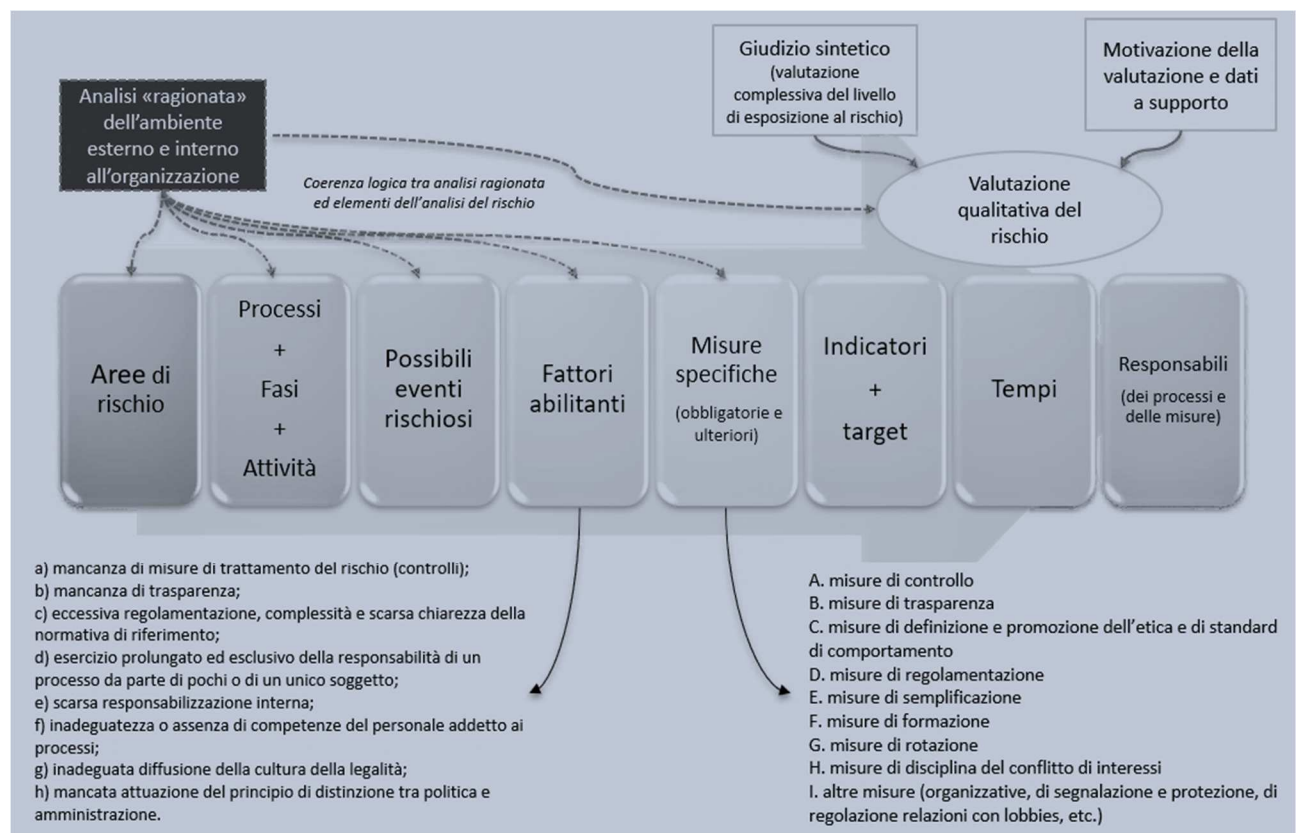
Giudizio sintetico
(valutazione complessiva del livello di esposizione al rischio)

Motivazione della valutazione e dati a supporto

Analisi «ragionata» dell'ambiente esterno e interno all'organizzazione

Coerenza logica tra analisi ragionata ed elementi dell'analisi del rischio

Valutazione qualitativa del rischio

Aree di rischio

Processi
+
Fasi
+
Attività

Possibili eventi rischiosi

Fattori abilitanti

Misure specifiche
(obbligatorie e ulteriori)

Indicatori
+
target

Tempi

Responsabili
(dei processi e delle misure)

a) mancanza di misure di trattamento del rischio (controlli);
b) mancanza di trasparenza;
c) eccessiva regolamentazione, complessità e scarsa chiarezza della normativa di riferimento;
d) esercizio prolungato ed esclusivo della responsabilità di un processo da parte di pochi o di un unico soggetto;
e) scarsa responsabilizzazione interna;
f) inadeguatezza o assenza di competenze del personale addetto ai processi;
g) inadeguata diffusione della cultura della legalità;
h) mancata attuazione del principio di distinzione tra politica e amministrazione.

A. misure di controllo
B. misure di trasparenza
C. misure di definizione e promozione dell'etica e di standard di comportamento
D. misure di regolamentazione
E. misure di semplificazione
F. misure di formazione
G. misure di rotazione
H. misure di disciplina del conflitto di interessi
I. altre misure (organizzative, di segnalazione e protezione, di regolazione relazioni con lobbies, etc.)